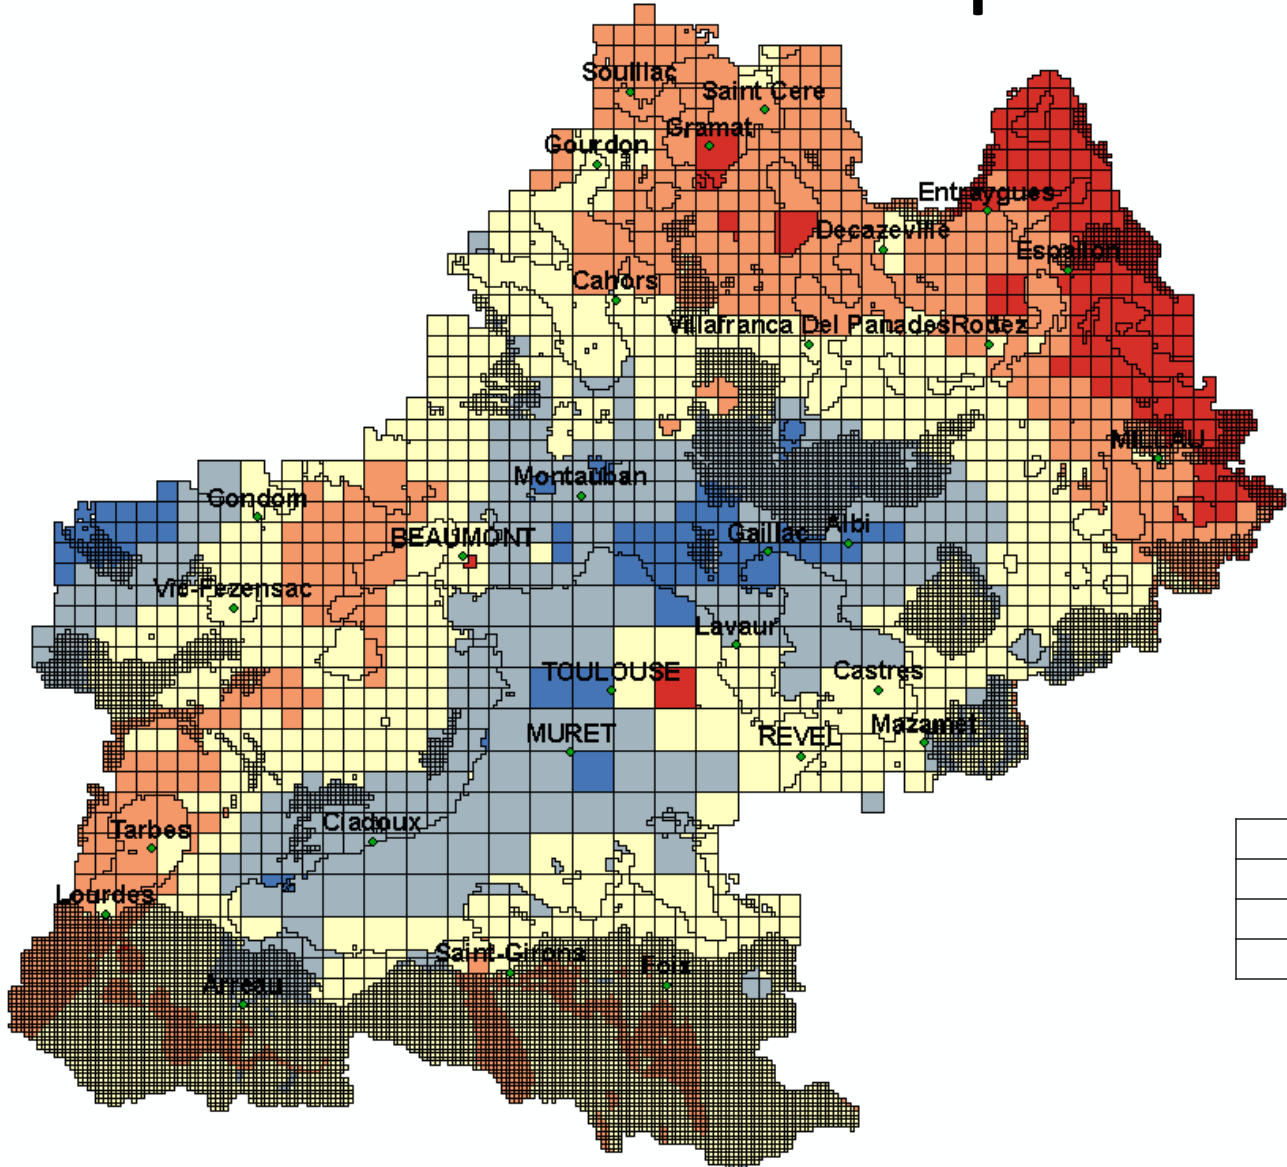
Souillac
Saint Cere
Gramat
Gourdon
Entraygues
Decazeville
Espalion
Cahors
Villafranca Del PanadesRodez
MILLAU
Montauban
Gondom
BEAUMONT
Gaillac
Albi
Vic-Fezensac
Lavaur
TOULOUSE
Castres
MURET
REVEL
Mazamet
Tarbes
Cladoux
Lourdes
Saint-Girons
Foix
Arreau